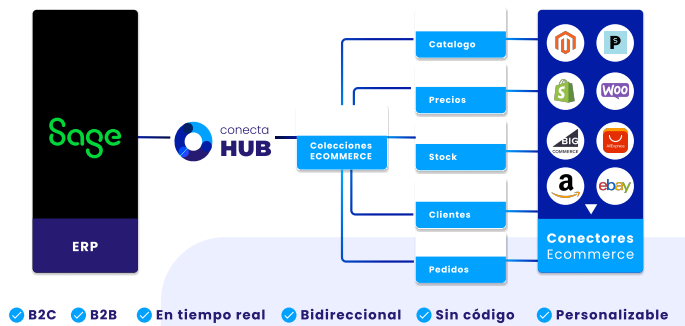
Sage

ERP

conecta
HUB

Colecciones
ECOMMERCE

Catalogo

Precios

Stock

Clientes

Pedidos

WOO

BIG COMMERCE

AliExpress

a

ebay

Conectores
Ecommerce

B2C B2B En tiempo real Bidireccional Sin código Personalizable